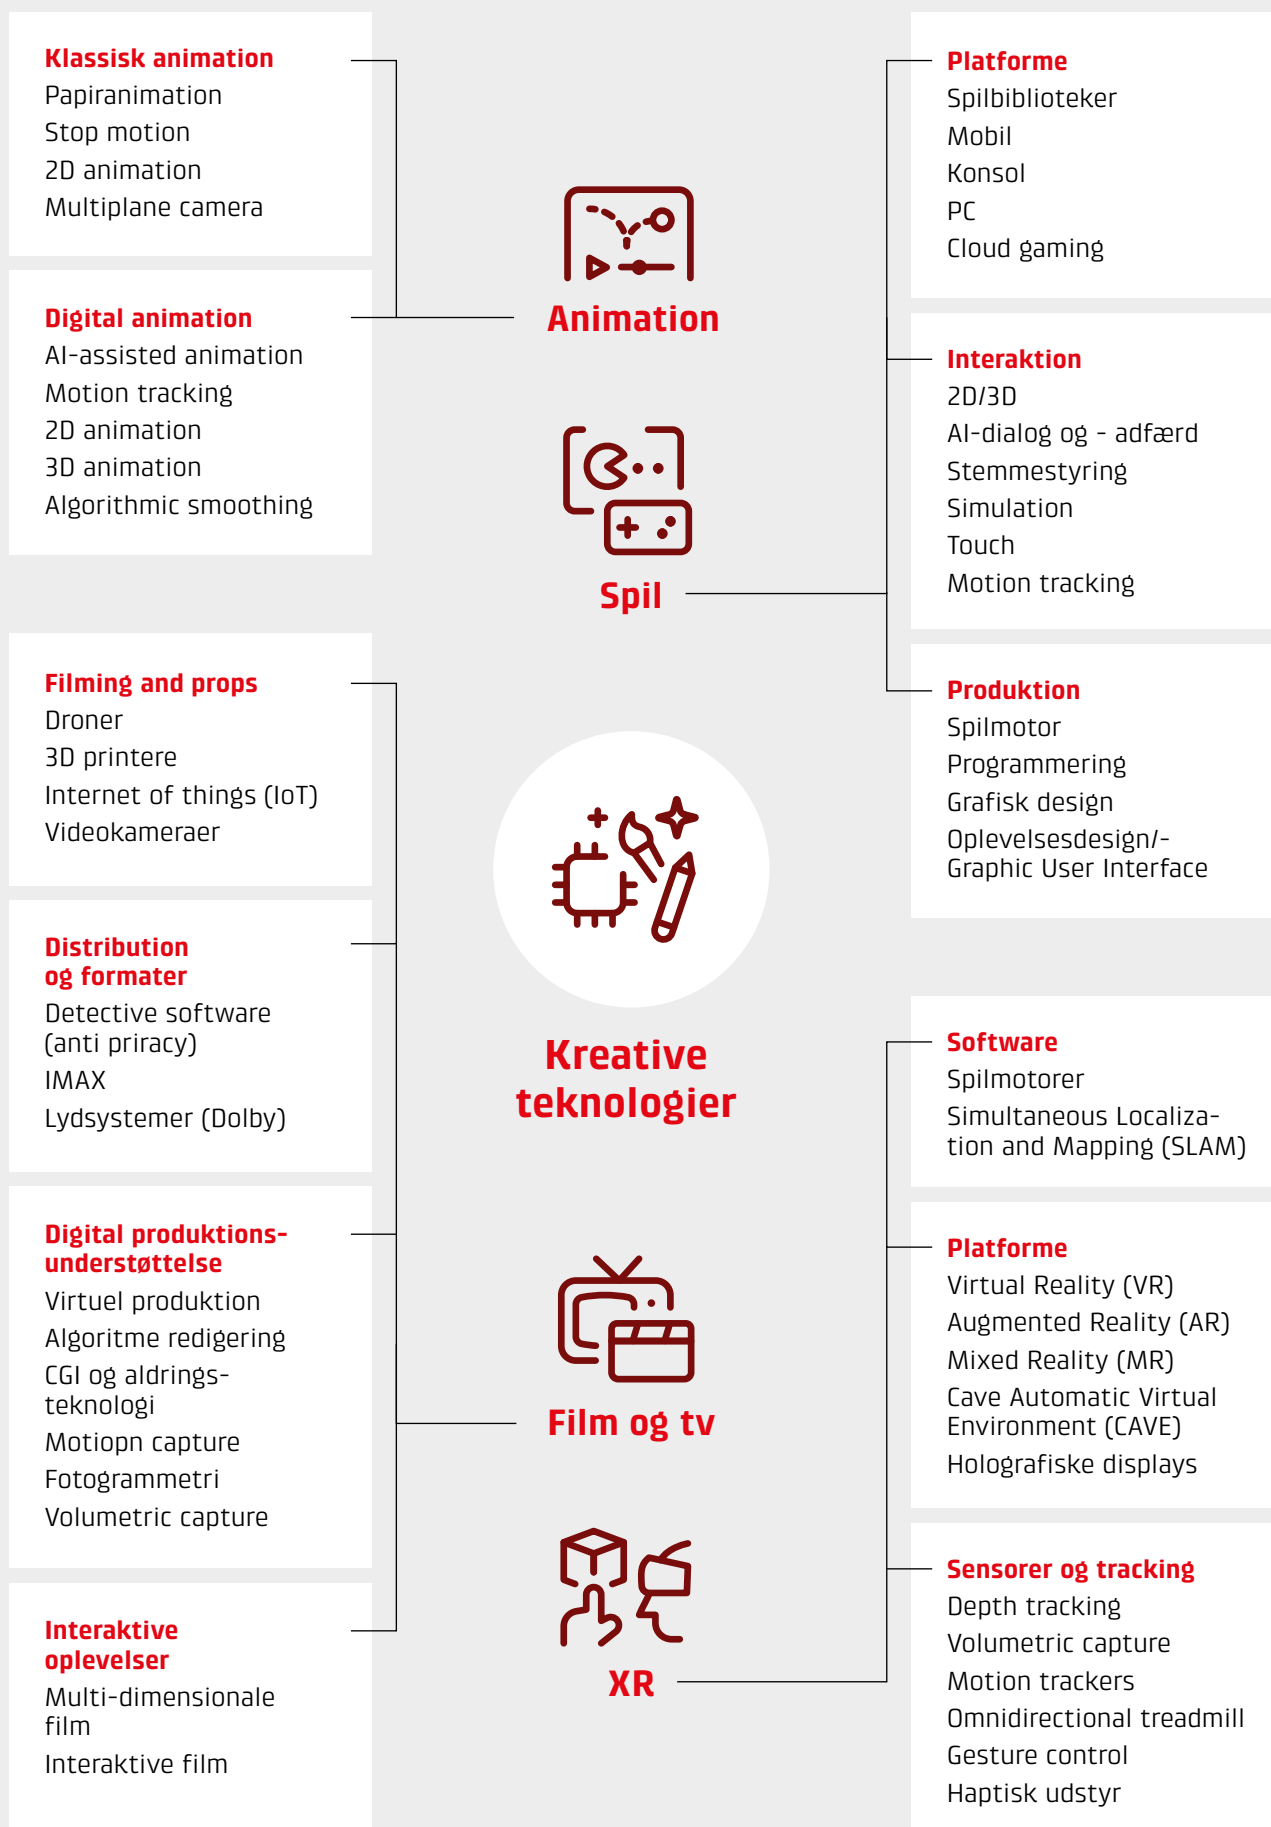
Klassisk animation
Papiranimation
Stop motion
2D animation
Multiplane camera

Digital animation
AI-assisted animation
Motion tracking
2D animation
3D animation
Algorithmic smoothing

Filming and props
Droner
3D printere
Internet of things (IoT)
Videokameraer

Distribution og formater
Detective software (anti priracy)
IMAX
Lydsystemer (Dolby)

Digital produktionsunderstøttelse
Virtuel produktion
Algoritme redigering
CGI og aldringsteknologi
Motiopn capture
Fotogrammetri
Volumetric capture

Interaktive oplevelser
Multi-dimensionale film
Interaktive film

Animation

Spil

Kreative teknologier

Film og tv

XR

Platforme
Spilbiblioteker
Mobil
Konsol
PC
Cloud gaming

Interaktion
2D/3D
AI-dialog og - adfærd
Stemmestyring
Simulation
Touch
Motion tracking

Produktion
Spilmotor
Programmering
Grafisk design
Oplevelsesdesign/-Graphic User Interface

Software
Spilmotorer
Simultaneous Localization and Mapping (SLAM)

Platforme
Virtual Reality (VR)
Augmented Reality (AR)
Mixed Reality (MR)
Cave Automatic Virtual Environment (CAVE)
Holografiske displays

Sensorer og tracking
Depth tracking
Volumetric capture
Motion trackers
Omnidirectional treadmill
Gesture control
Haptisk udstyr